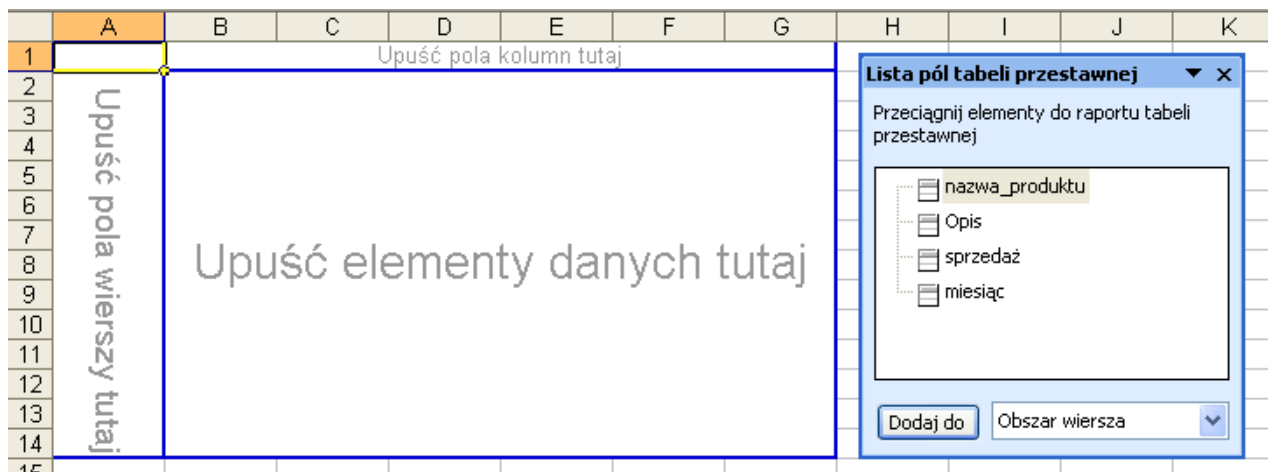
A B C D E F G H I J K

1 Upuść pola kolumn tutaj
2
3
4
5
6
7
8
9
10
11
12
13
14
15

Upuść pola wierszy tutaj

Upuść elementy danych tutaj

Lista pól tabeli przestawnej ▼ ×

Przeciągnij elementy do raportu tabeli przestawnej

nazwa_produktu
Opis
sprzedaż
miesiąc

Dodaj do
Obszar wiersza